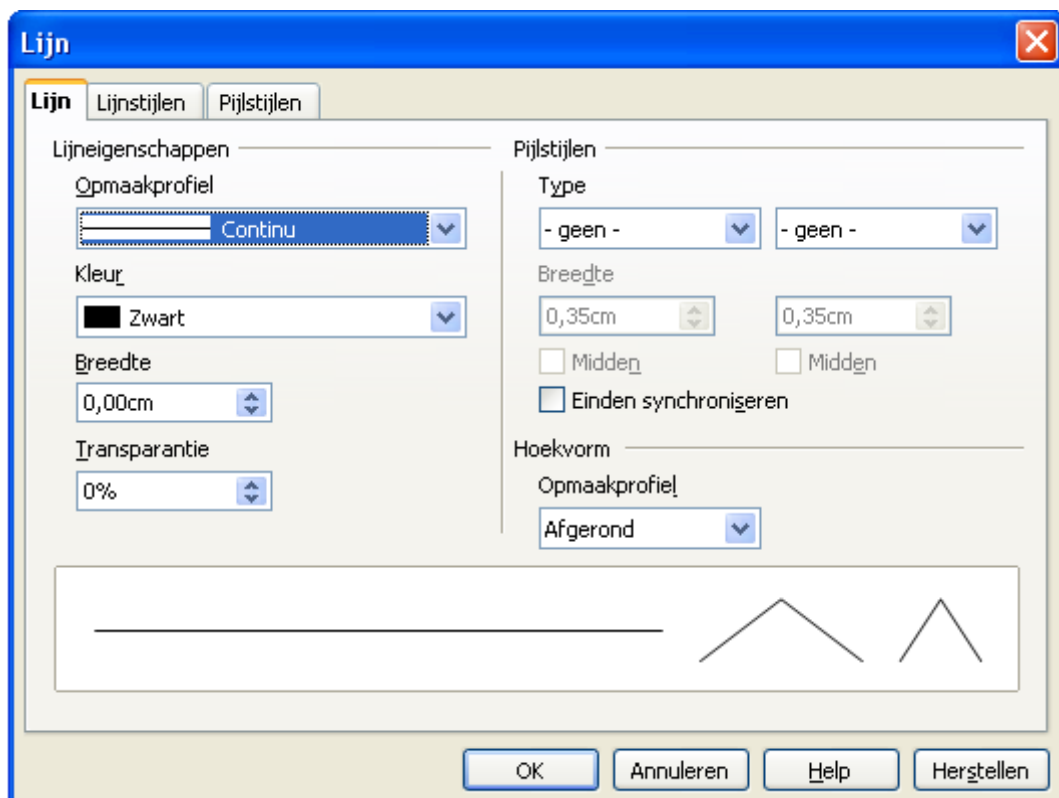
Lijn

Lijn | Lijnstijlen | Pijlstijlen

Lijneigenschappen

Opmaakprofiel

Continu

Kleur

Zwart

Breedte

0,00cm

Transparantie

0%

Pijlstijlen

Type

- geen -

- geen -

Breedte

0,35cm

0,35cm

Midden

Midden

Einden synchroniseren

Hoekvorm

Opmaakprofiel

Afgerond

OK

Annuleren

Help

Herstellen